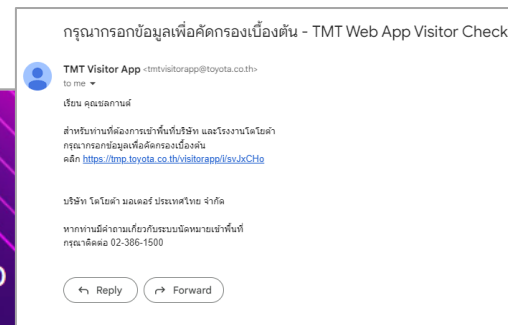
กรุณากรอกข้อมูลเพื่อคัดกรองเบื้องต้น - TMT Web App Visitor Check

TMT Visitor App <tmtvisitorapp@toyota.co.th>
to me

เรียน คุณชลกานต์

สำหรับท่านที่ต้องการเข้าพื้นที่บริษัท และโรงงานโตโยต้า
กรุณากรอกข้อมูลเพื่อคัดกรองเบื้องต้น
คลิก https://tmp.toyota.co.th/visitorapp/l/svJxCHo

บริษัท โตโยต้า มอเตอร์ ประเทศไทย จำกัด

หากท่านมีคำถามเกี่ยวกับระบบนัดหมายเข้าพื้นที่
กรุณาติดต่อ 02-386-1500

Reply

Forward